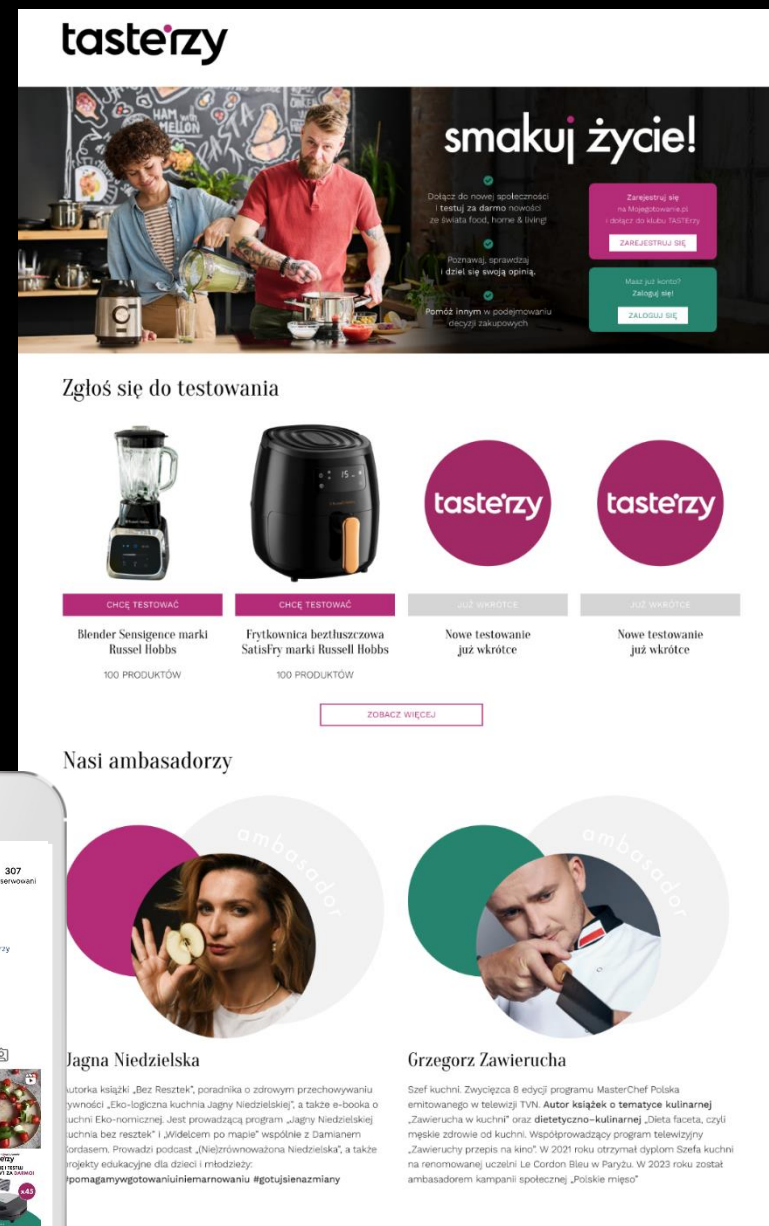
tasterzy

smakuj życie!

Dołącz do nowej społeczności i testuj za darmo nowości ze świata food, home & living!

Poznawaj, sprawdzaj i dziel się swoją opinią.

Pomóż innym w podejmowaniu decyzji zakupowych

Zarejestruj się na Mojegotowanie.pl i dołącz do klubu TASTERzy
ZAREJESTRUJ SIĘ

Masz już konto? Zaloguj się!
ZALOGUJ SIĘ

Zgłoś się do testowania

CHCĘ TESTOWAĆ
Blender Sensigence marki Russel Hobbs
100 PRODUKTÓW

CHCĘ TESTOWAĆ
Frytkownica beztłuszczowa SatisFry marki Russell Hobbs
100 PRODUKTÓW

tasterzy
JUŻ WKRÓTCE
Nowe testowanie już wkrótce

tasterzy
JUŻ WKRÓTCE
Nowe testowanie już wkrótce

ZOBACZ WIĘCEJ

Nasi ambasadorzy

ambasador

Jagna Niedzielska
autorka książki „Bez Resztek", poradnika o zdrowym przechowywaniu żywności „Eko-logiczna kuchnia Jagny Niedzielskiej", a także e-booka o kuchni Eko-nomicznej. Jest prowadzącą program „Jagny Niedzielskiej kuchnia bez resztek" i „Widelcem po mapie" wspólnie z Damianem Kordasem. Prowadzi podcast „(Nie)zrównoważona Niedzielska", a także projekty edukacyjne dla dzieci i młodzieży: #pomagamywgotowaniuiniemarnowaniu #gotujsienazmiany

ambasador

Grzegorz Zawierucha
Szef kuchni. Zwycięzca 8 edycji programu MasterChef Polska emitowanego w telewizji TVN. Autor książek o tematyce kulinarnej „Zawierucha w kuchni" oraz dietetyczno-kulinarnej „Dieta faceta, czyli męskie zdrowie od kuchni. Współprowadzący program telewizyjny „Zawieruchy przepis na kino". W 2021 roku otrzymał dyplom Szefa kuchni na renomowanej uczelni Le Cordon Bleu w Paryżu. W 2023 roku został ambasadorem kampanii społecznej „Polskie mięso"

307
serwowani
rzy
x43